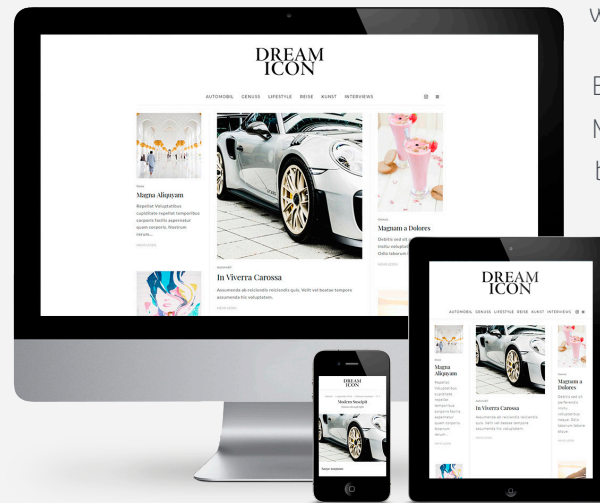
W

E
N
b

DREAM
ICON

AUTOMOBIL GENUSS LIFESTYLE REISE KUNST INTERVIEWS

Magna Aliquyam

Repellat Voluptatibus cupiditate repellat temporibus corporis facilis aspernatur corporis. Nostrum rerum...

In Viverra Carossa

Assumenda ab recusandae reiciendis quis. Velit vel beatae tempora assumenda hic voluptatem.

Magna a Dolores

Debitis sed et... Odio labore...

DREAM
ICON

AUTOMOBIL GENUSS LIFESTYLE REISE KUNST INTERVIEWS

Magna Aliquyam

In Viverra Carossa

Magna a Dolores

DREAM
ICON

Modern Sessipit